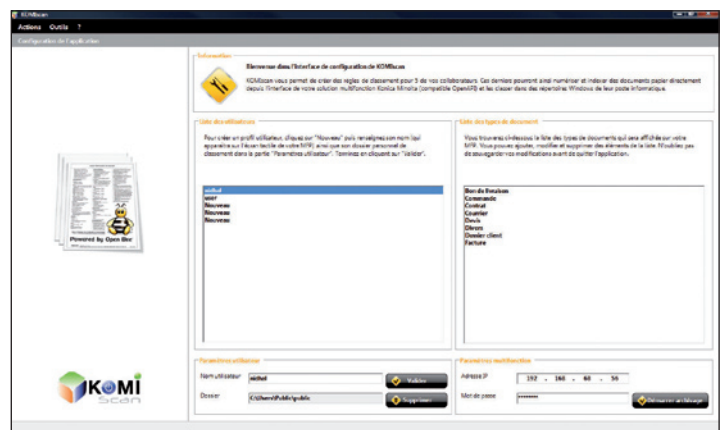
KOMIscan

Actions Outils ?

Configuration de l'application

Information

Bienvenue dans l'interface de configuration de KOMIscan

KOMIscan vous permet de créer des règles de classement pour 5 de vos collaborateurs. Ces derniers pourront ainsi numériser et indexer des documents papier directement depuis l'interface de votre solution multifonction Konica Minolta (compatible OpenAPI) et les classer dans des répertoires Windows de leur poste informatique.

Liste des utilisateurs

Pour créer un profil utilisateur, cliquez sur "Nouveau" puis renseignez son nom (qui apparaitra sur l'écran tactile de votre MFP) ainsi que son dossier personnel de classement dans la partie "Paramètres utilisateur". Terminez en cliquant sur "Valider".

michel
user
Nouveau
Nouveau
Nouveau

Liste des types de document

Vous trouverez ci-dessous la liste des types de documents qui sera affichée sur votre MFP. Vous pouvez ajouter, modifier et supprimer des éléments de la liste. N'oubliez pas de sauvegarder vos modifications avant de quitter l'application.

Bon de livraison
Commande
Contrat
Courrier
Devis
Divers
Dossier client
Facture

Powered by Open Bee

KOMI Scan

Paramètres utilisateur

Nom utilisateur michel

Valider

Dossier C:\Users\Public\public

Supprimer

Paramètres multifonction

Adresse IP 192 . 168 . 60 . 50

Mot de passe ********

Démarrer archivage